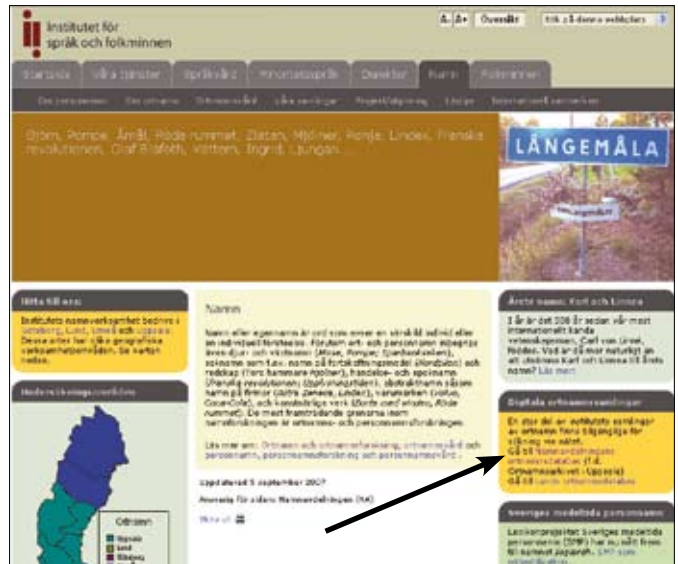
Institutet för språk och folkminnen

A- A+ Översätt Sök på denna webbplats

Startsida Våra tjänster Språkvård Folkminnesarkiv Dialekter Namn Folkminnen

Om personnamn Om ortnamn Ortnamnsvård Våra samlingar Projekt/utgivning Länkar Internationellt samarbete

Björn, Pompe, Åmål, Röda rummet, Zlatan, Mjölner, Ronja, Lindex, Franska revolutionen, Olof Rudbeck, Vättern, Ingrid, Ljungan, ...

LÅNGEMÅLA

Hitta till oss:

Institutets namnverksamhet bedrivs i Göteborg, Lund, Umeå och Uppsala. Dessa arkiv har olika geografiska verksamhetsområden. Se kartan nedan.

Namn

Namn eller egennamn är ord som anger en särskild individ eller en individuell företeelse. Förutom ort- och personnamn tillhör även djur- och växtnamn (Rosa, Pompe, Sjuskorkstein), skinnamn som t.ex. namn på fortskaffningsmedel (Rodell) och redskap (Turs hammare Mjölner), handelse- och spelnamn (Franska revolutionen, Upplysningstiden), abstraktnamn såsom namn på firmor (Astra Zeneca, Lindex), varumärken (Volvo, CocaCola), och konstnärliga verk (Dorts oord visaino, Röda rummet). De mest framträdande grenarna inom namnforskningen är ortnamns- och personnamnsforskningen.

Läs mer om: Ortnamn och ortnamnsforskning, ortnamnsvård och personnamn, personnamnsforskning och personnamnsvård

Uppdaterad 5 september 2007
Ansvarig för sidan: Namnavdelningen (NA)

Skriv ut

Årets namn: Karl och Linnea

I år är det 300 år sedan vår mest internationellt kända vetenskapsman, Carl von Linné, föddes. Vad är då mer naturligt än att utnämna Karl och Linnea till årets namn? Läs mer

Digitala ortnamnssamlingar

En stor del av institutets samlingar av ortnamn finns tillgängliga för sökning via nätet.
Gå till Namnavdelningens ortnamnsregister (f.d. Ortnamnsarkivet i Uppsala)
Gå till Lunds ortnamnsdatabas

Sveriges medeltida personnamn

Lexikonprojektet Sveriges medeltida personnamn (SMP) har nu sitt fram till namnet Jogaersh. SMP som webbutgåva

Ortnamn
Uppsala
Lund
Göteborg